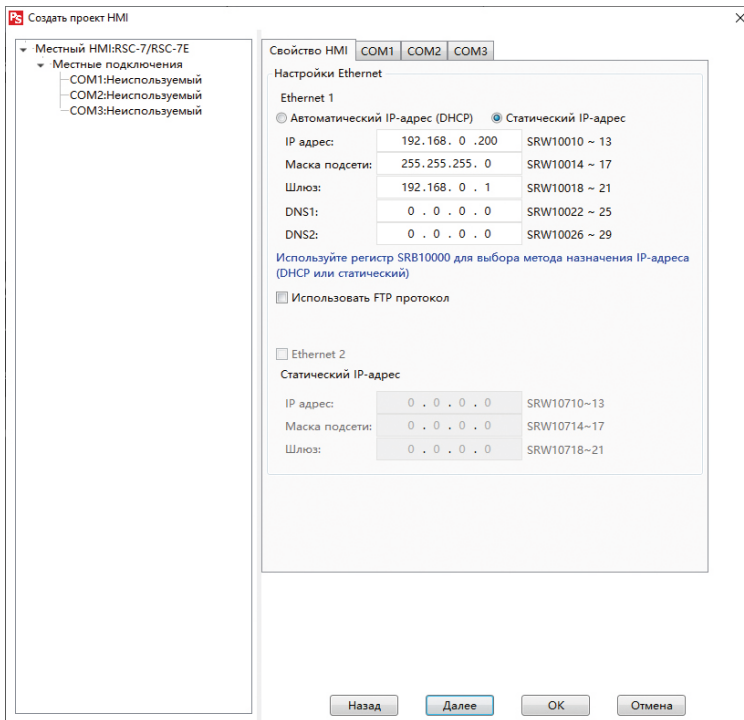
PS Создать проект HMI
×

Местный HMI:RSC-7/RSC-7E
Местные подключения
COM1:Неиспользуемый
COM2:Неиспользуемый
COM3:Неиспользуемый

Свойство HMI | COM1 | COM2 | COM3

Настройки Ethernet

Ethernet 1

Автоматический IP-адрес (DHCP)  Статический IP-адрес

| | | |
|---|---|---|
| IP адрес: | 192.168. 0 .200 | SRW10010 ~ 13 |
| Маска подсети: | 255.255.255. 0 | SRW10014 ~ 17 |
| Шлюз: | 192.168. 0 . 1 | SRW10018 ~ 21 |
| DNS1: | 0 . 0 . 0 . 0 | SRW10022 ~ 25 |
| DNS2: | 0 . 0 . 0 . 0 | SRW10026 ~ 29 |

Используйте регистр SRB10000 для выбора метода назначения IP-адреса (DHCP или статический)

Использовать FTP протокол

Ethernet 2

Статический IP-адрес

| | | |
|---|---|---|
| IP адрес: | 0 . 0 . 0 . 0 | SRW10710~13 |
| Маска подсети: | 0 . 0 . 0 . 0 | SRW10714~17 |
| Шлюз: | 0 . 0 . 0 . 0 | SRW10718~21 |

Назад | Далее | OK | Отмена